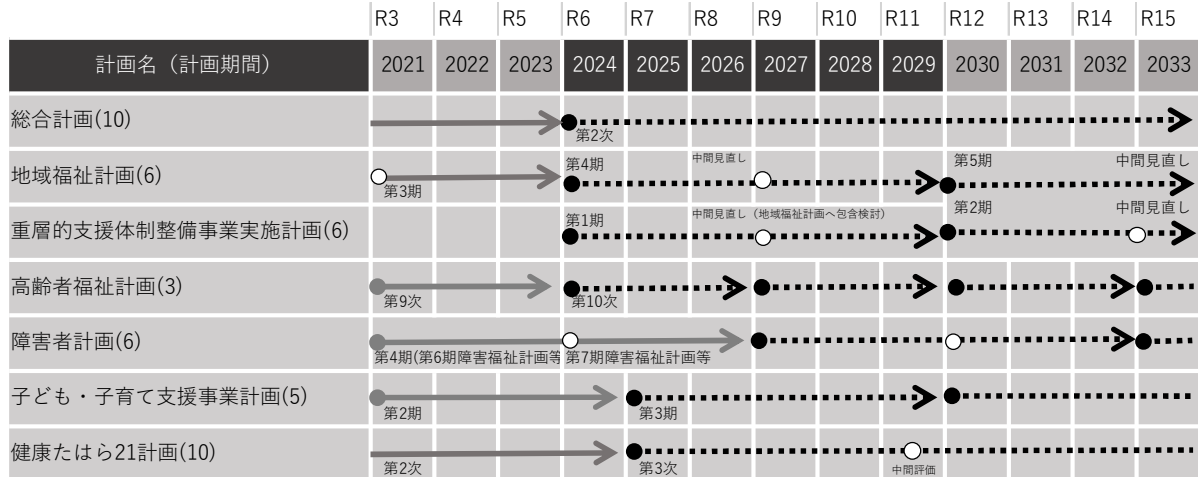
| | R3 | R4 | R5 | R6 | R7 | R8 | R9 | R10 | R11 | R12 | R13 | R14 | R15 |
|---|---|---|---|---|---|---|---|---|---|---|---|---|---|
| 計画名（計画期間） | 2021 | 2022 | 2023 | 2024 | 2025 | 2026 | 2027 | 2028 | 2029 | 2030 | 2031 | 2032 | 2033 |
| 総合計画(10) | | | | 第2次 | | | | | | | | | |
| 地域福祉計画(6) | 第3期 | | | 第4期 | | 中間見直し | | | | 第5期 | | | 中間見直し |
| 重層的支援体制整備事業実施計画(6) | | | | 第1期 | | 中間見直し（地域福祉計画へ包含検討） | | | | 第2期 | | | 中間見直し |
| 高齢者福祉計画(3) | 第9次 | | | 第10次 | | | | | | | | | |
| 障害者計画(6) | 第4期(第6期障害福祉計画等 | | | 第7期障害福祉計画等 | | | | | | | | | |
| 子ども・子育て支援事業計画(5) | 第2期 | | | | 第3期 | | | | | | | | |
| 健康たはら21計画(10) | 第2次 | | | | 第3次 | | | | 中間評価 | | | | |